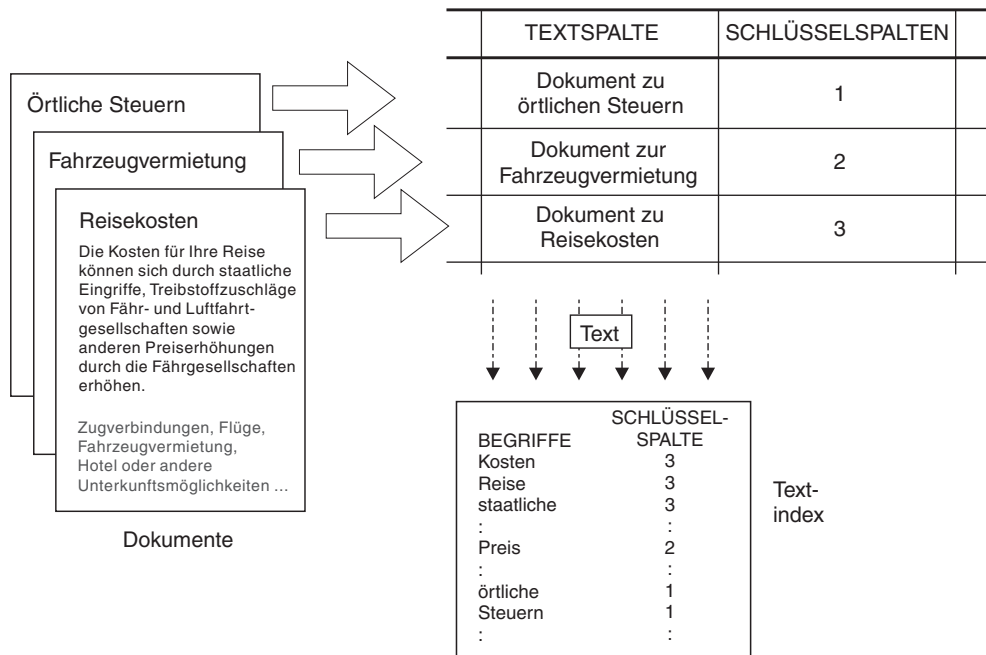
Örtliche Steuern

Fahrzeugvermietung

Reisekosten

Die Kosten für Ihre Reise können sich durch staatliche Eingriffe, Treibstoffzuschläge von Fähr- und Luftfahrtgesellschaften sowie anderen Preiserhöhungen durch die Fährgesellschaften erhöhen.

Zugverbindungen, Flüge, Fahrzeugvermietung, Hotel oder andere Unterkunftsmöglichkeiten ...

Dokumente

| TEXTSPALTE | SCHLÜSSELSPALTEN |
|---|---|
| Dokument zu örtlichen Steuern | 1 |
| Dokument zur Fahrzeugvermietung | 2 |
| Dokument zu Reisekosten | 3 |

Text

| BEGRIFFE | SCHLÜSSEL-SPALTE |
|---|---|
| Kosten | 3 |
| Reise | 3 |
| staatliche | 3 |
| : | : |
| Preis | 2 |
| : | : |
| örtliche | 1 |
| Steuern | 1 |
| : | : |

Text-index